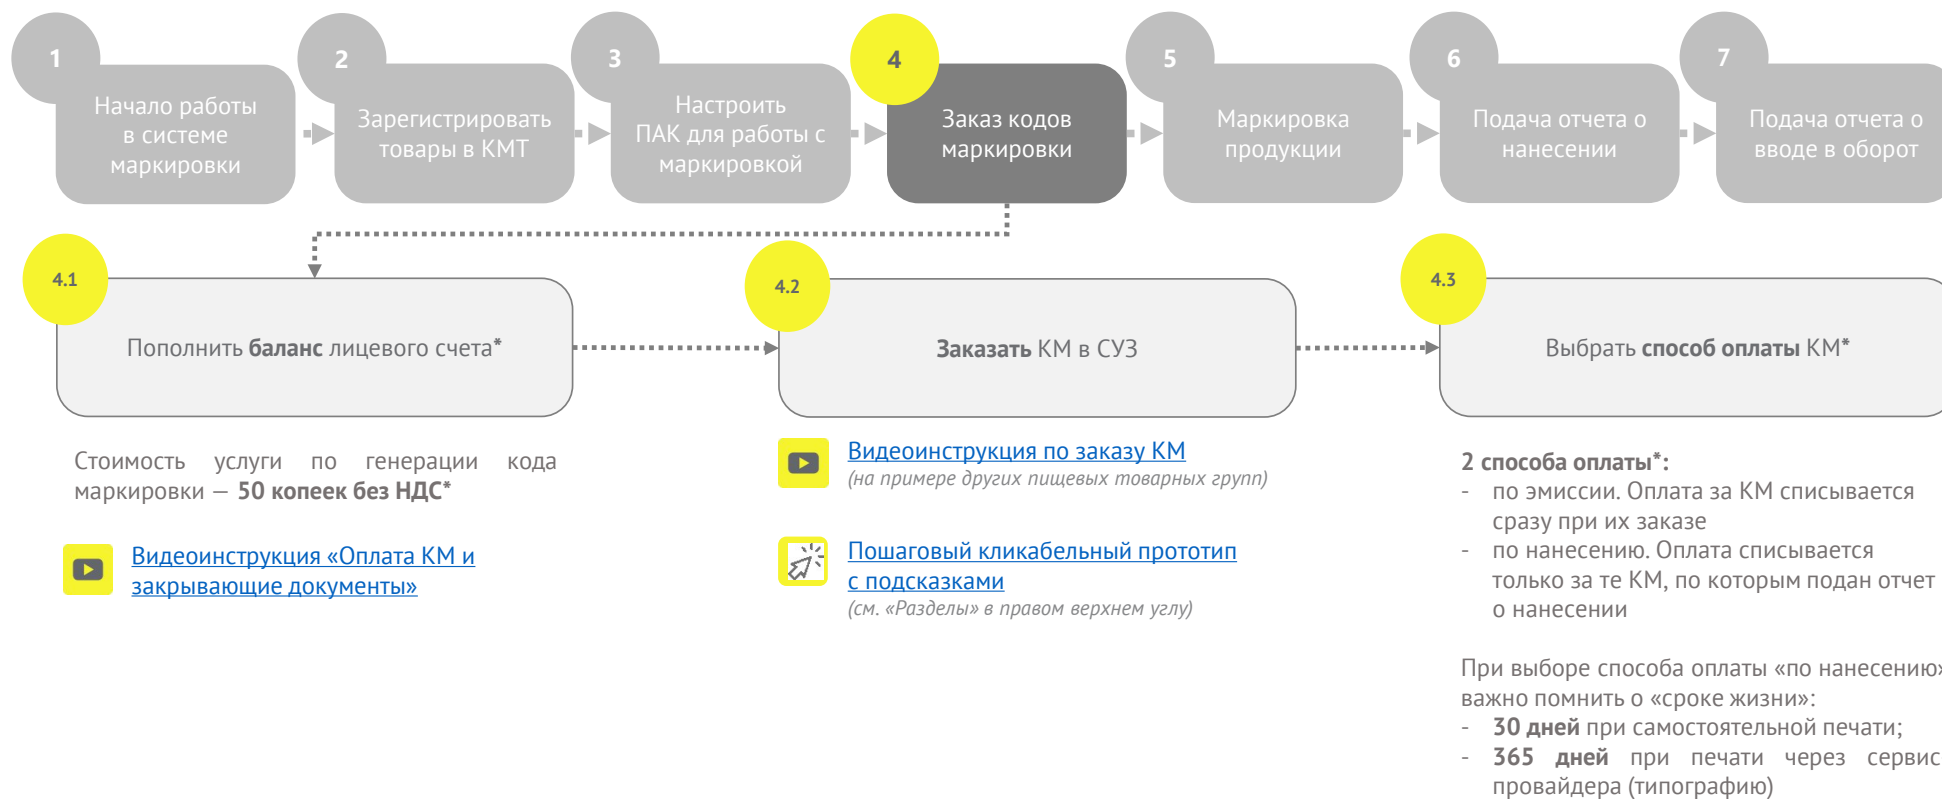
1
Начало работы в системе маркировки

2
Зарегистрировать товары в КМТ

3
Настроить ПАК для работы с маркировкой

4
Заказ кодов маркировки

5
Маркировка продукции

6
Подача отчета о нанесении

7
Подача отчета о вводе в оборот

4.1
Пополнить **баланс** лицевого счета*

4.2
**Заказать** КМ в СУЗ

4.3
Выбрать **способ оплаты** КМ*

Стоимость услуги по генерации кода маркировки — **50 копеек без НДС***

Видеоинструкция «Оплата КМ и закрывающие документы»

Видеоинструкция по заказу КМ
*(на примере других пищевых товарных групп)*

Пошаговый кликабельный прототип с подсказками
*(см. «Разделы» в правом верхнем углу)*

**2 способа оплаты*:**
- по эмиссии. Оплата за КМ списывается сразу при их заказе
- по нанесению. Оплата списывается только за те КМ, по которым подан отчет о нанесении

При выборе способа оплаты «по нанесению» важно помнить о «сроке жизни»:
- **30 дней** при самостоятельной печати;
- **365 дней** при печати через сервис провайдера (типографию)